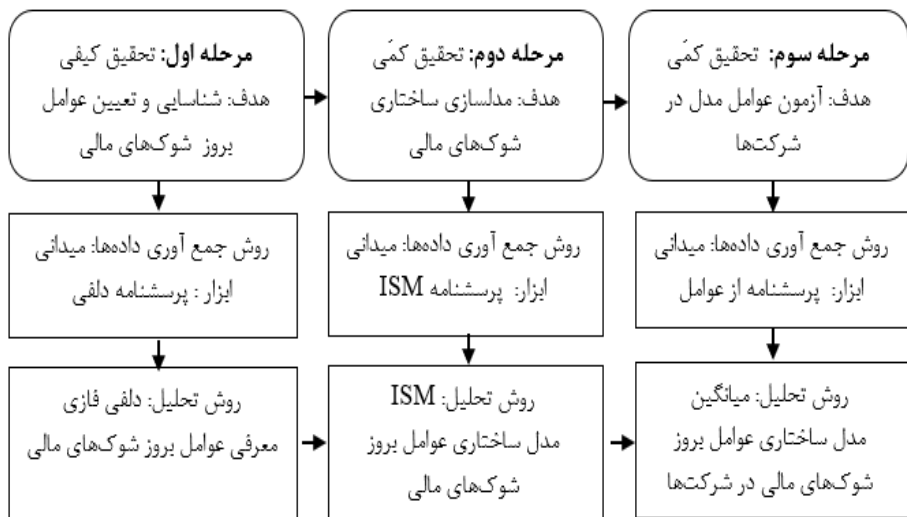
مرحله اول: تحقیق کیفی
هدف: شناسایی و تعیین عوامل بروز شوک‌های مالی

مرحله دوم: تحقیق کمّی
هدف: مدلسازی ساختاری شوک‌های مالی

مرحله سوم: تحقیق کمّی
هدف: آزمون عوامل مدل در شرکت‌ها

روش جمع آوری داده‌ها: میدانی
ابزار : پرسشنامه دلفی

روش جمع آوری داده‌ها: میدانی
ابزار: پرسشنامه ISM

روش جمع آوری داده‌ها: میدانی
ابزار: پرسشنامه از عوامل

روش تحلیل: دلفی فازی
معرفی عوامل بروز شوک‌های مالی

روش تحلیل: ISM
مدل ساختاری عوامل بروز شوک‌های مالی

روش تحلیل: میانگین
مدل ساختاری عوامل بروز شوک‌های مالی در شرکت‌ها